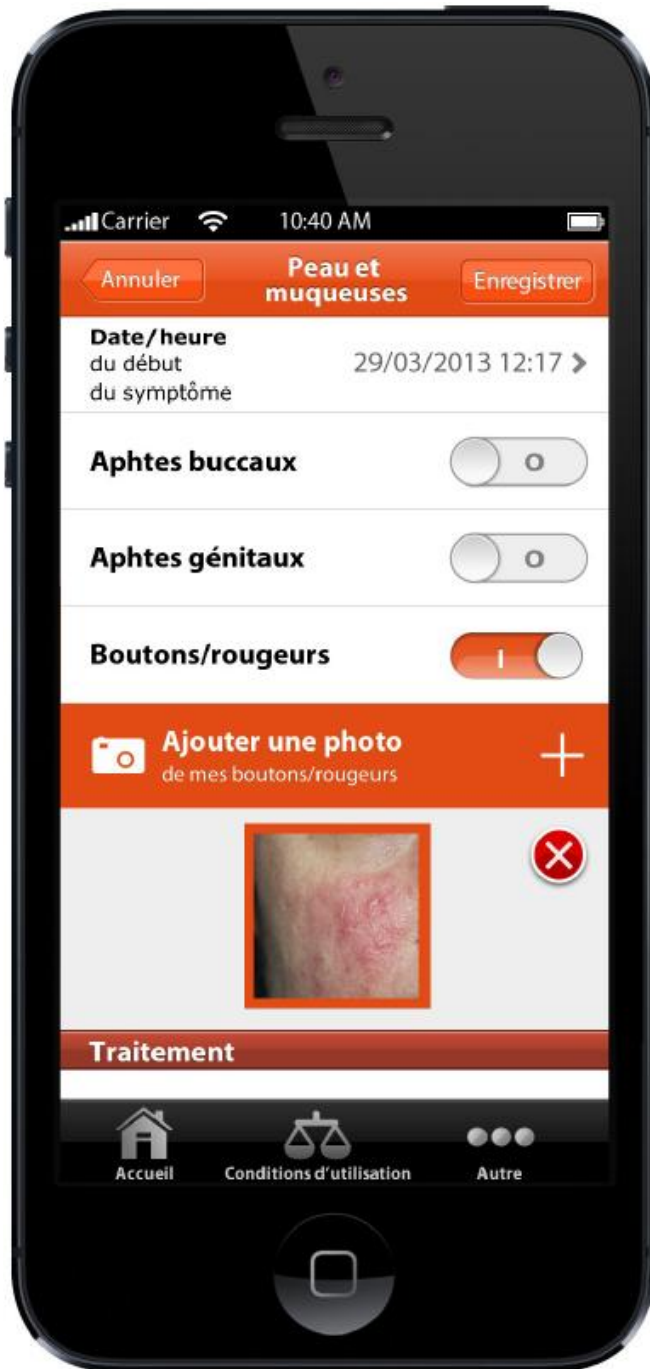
Carrier 10:40 AM

Annuler
Peau et muqueuses
Enregistrer

Date/heure
du début
du symptôme
29/03/2013 12:17 >

Aphtes buccaux
O

Aphtes génitaux
O

Boutons/rougeurs
I

Ajouter une photo
de mes boutons/rougeurs
+

Traitement

Accueil
Conditions d'utilisation
Autre